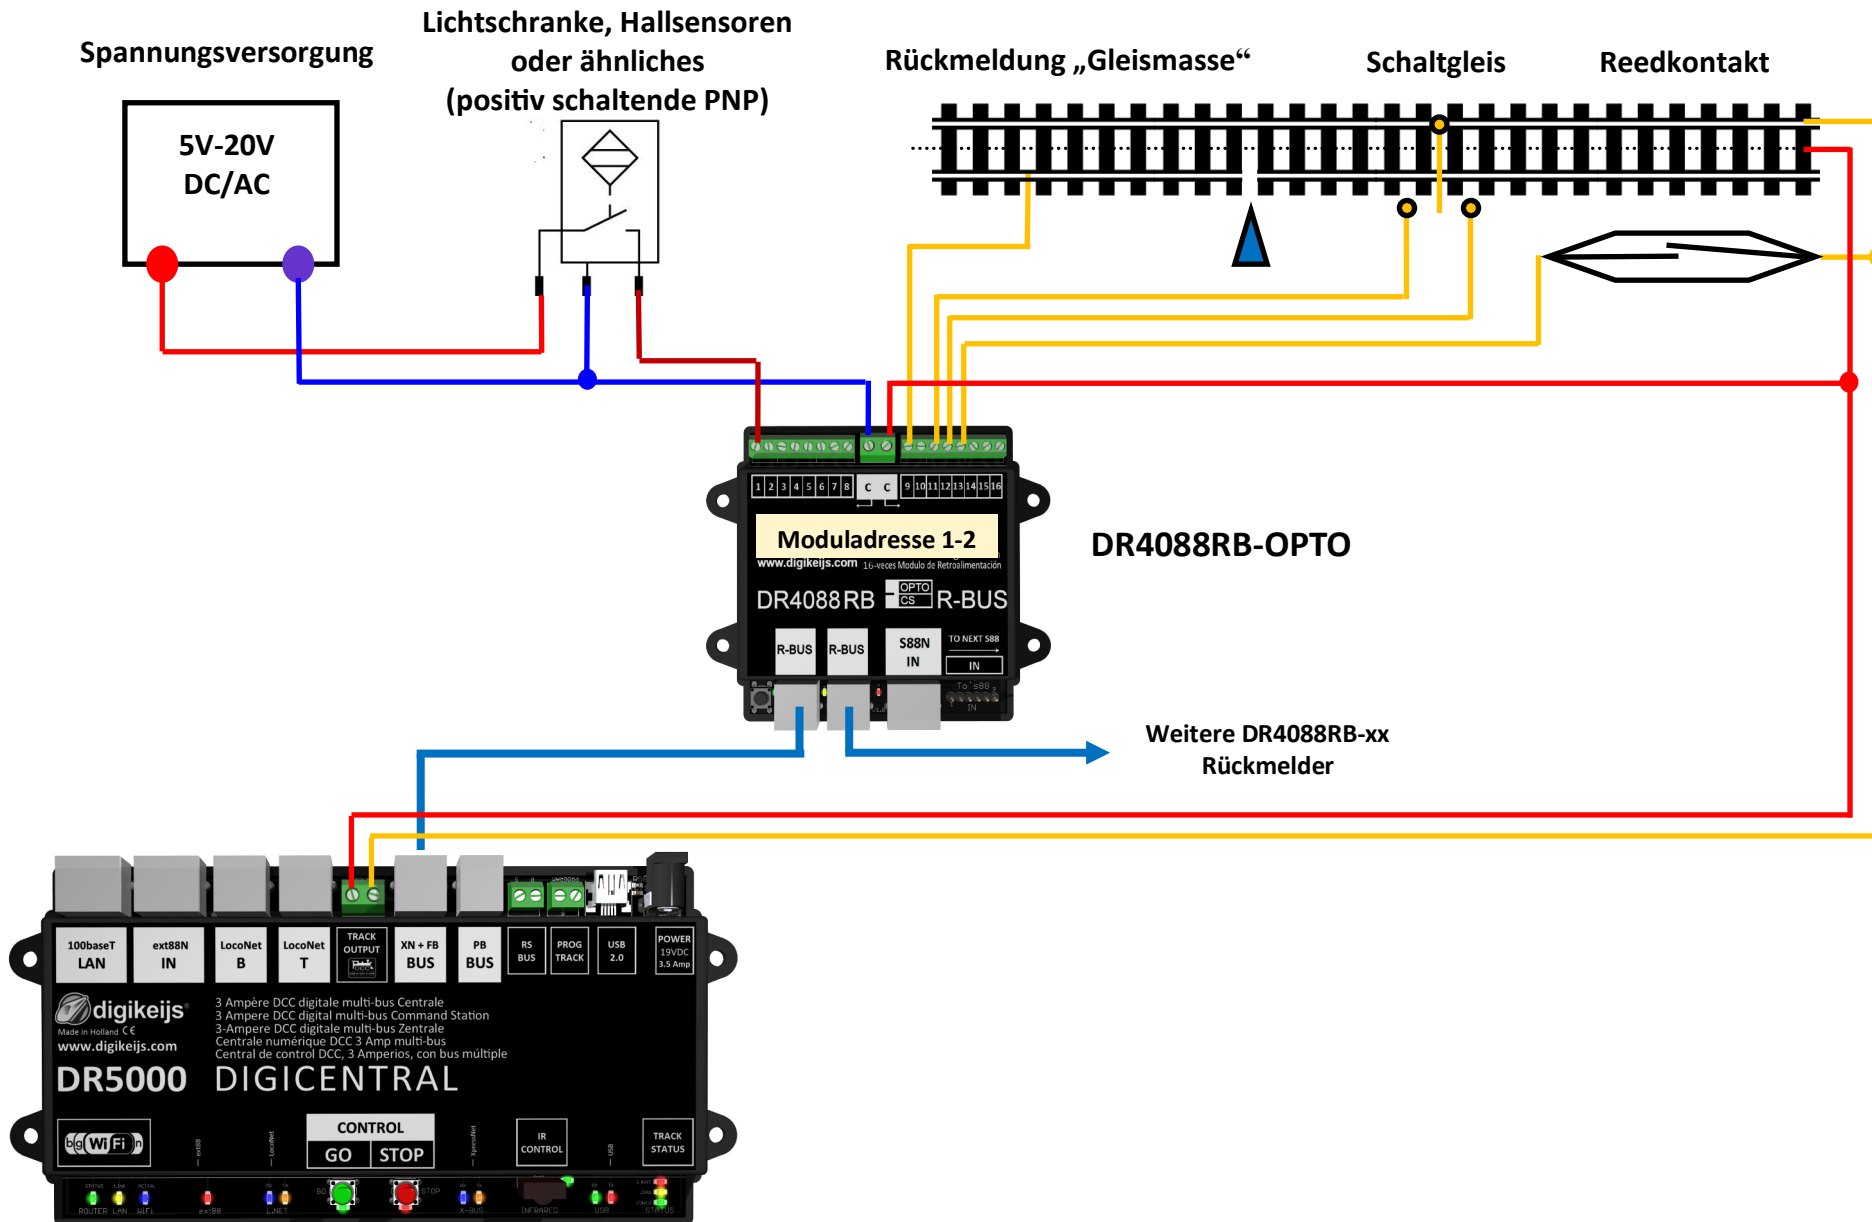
Spannungsversorgung

Lichtschranke, Hallsensoren oder ähnliches (positiv schaltende PNP)

Rückmeldung „Gleismasse“

Schaltgleis

Reedkontakt

5V-20V DC/AC

1 2 3 4 5 6 7 8 C C 9 10 11 12 13 14 15 16

Moduladresse 1-2

www.digikeijs.com 16-veces Modulo de Retroalimentación

DR4088RB OPTO CS R-BUS

R-BUS R-BUS S88N IN TO NEXT S88 IN

DR4088RB-OPTO

Weitere DR4088RB-xx Rückmelder

100baseT LAN | ext88N IN | LocoNet B | LocoNet T | TRACK OUTPUT | XN + FB BUS | PB BUS | RS BUS | PROG TRACK | USB 2.0 | POWER 19VDC 3.5 Amp

digikeijs

Made in Holland CE

www.digikeijs.com

3 Ampère DCC digitale multi-bus Centrale
3 Ampere DCC digital multi-bus Command Station
3-Ampere DCC digitale multi-bus Zentrale
Centrale numérique DCC 3 Amp multi-bus
Central de control DCC, 3 Amperios, con bus múltiple

DR5000 DIGICENTRAL

WiFi

CONTROL

GO STOP

IR CONTROL

TRACK STATUS

ROUTER LAN WiFi ext88 L.NET X-BUS INFRARED USB STATUS